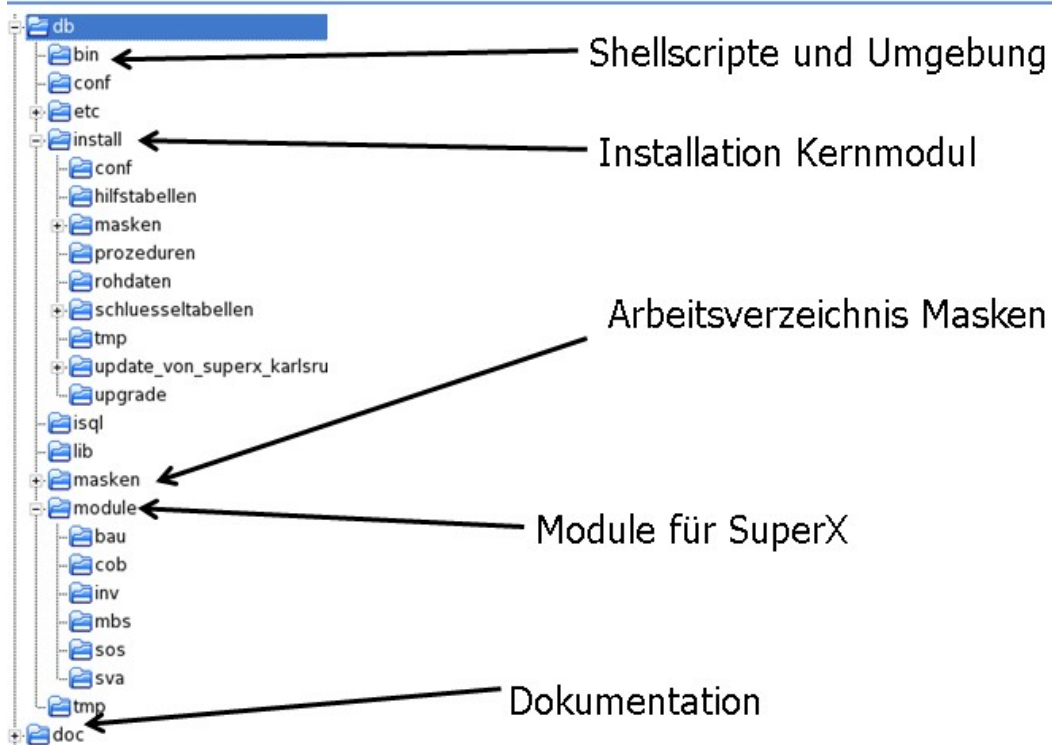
db
bin
conf
etc
install
conf
hilfstabellen
masken
prozeduren
rohdaten
schluesseltabellen
tmp
update_von_superx_karlsru
upgrade
isql
lib
masken
module
bau
cob
inv
mbs
sos
sva
tmp
doc

Shellscripte und Umgebung
Installation Kernmodul
Arbeitsverzeichnis Masken
Module für SuperX
Dokumentation